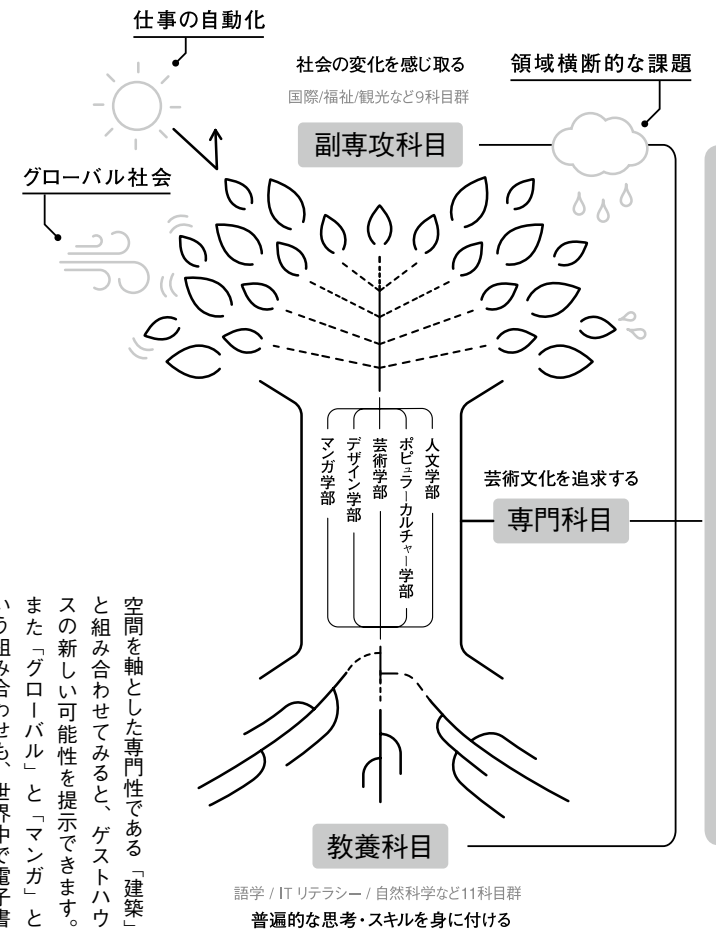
仕事の自動化

社会の変化を感じ取る

領域横断的な課題

国際/福祉/観光など9科目群

副専攻科目

グローバル社会

人文学部

ポピュラーカルチャー学部

芸術学部

デザイン学部

マンガ学部

芸術文化を追求する

専門科目

空間を軸とした専門性である「建築」と組み合わせてみると、ゲストハウスの新しい可能性を提示できます。また「グローバル」と「マンガ」という組み合わせも、世界中で電子書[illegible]

教養科目

語学 / IT リテラシー / 自然科学など11科目群

普遍的な思考・スキルを身に付ける